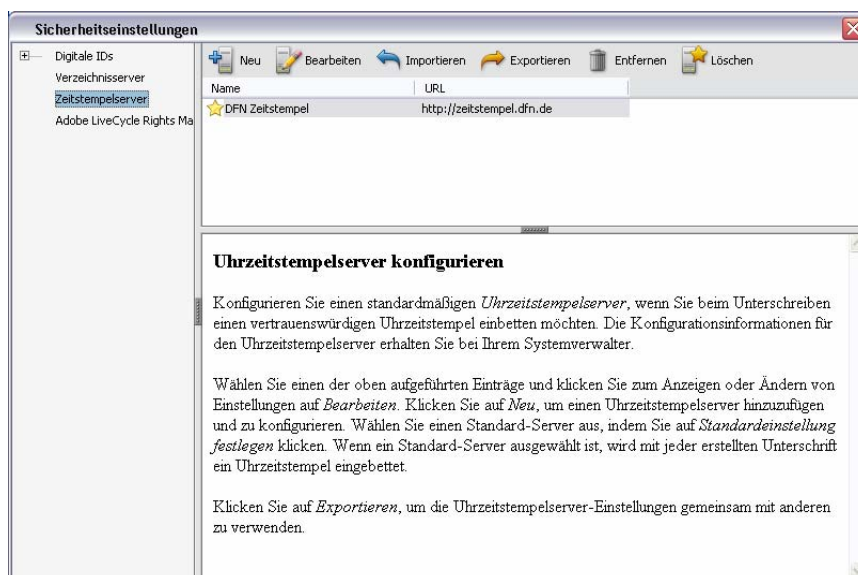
Sicherheitseinstellungen

Digitale IDs
Verzeichnisserver
Zeitstempelserver
Adobe LiveCycle Rights Ma

Neu Bearbeiten Importieren Exportieren Entfernen Löschen

| Name | URL |
|---|---|
| DFN Zeitstempel | http://zeitstempel.dfn.de |

Uhrzeitstempelserver konfigurieren

Konfigurieren Sie einen standardmäßigen *Uhrzeitstempelserver*, wenn Sie beim Unterschreiben einen vertrauenswürdigen Uhrzeitstempel einbetten möchten. Die Konfigurationsinformationen für den Uhrzeitstempelserver erhalten Sie bei Ihrem Systemverwalter.

Wählen Sie einen der oben aufgeführten Einträge und klicken Sie zum Anzeigen oder Ändern von Einstellungen auf *Bearbeiten*. Klicken Sie auf *Neu*, um einen Uhrzeitstempelserver hinzuzufügen und zu konfigurieren. Wählen Sie einen Standard-Server aus, indem Sie auf *Standardeinstellung festlegen* klicken. Wenn ein Standard-Server ausgewählt ist, wird mit jeder erstellten Unterschrift ein Uhrzeitstempel eingebettet.

Klicken Sie auf *Exportieren*, um die Uhrzeitstempelserver-Einstellungen gemeinsam mit anderen zu verwenden.